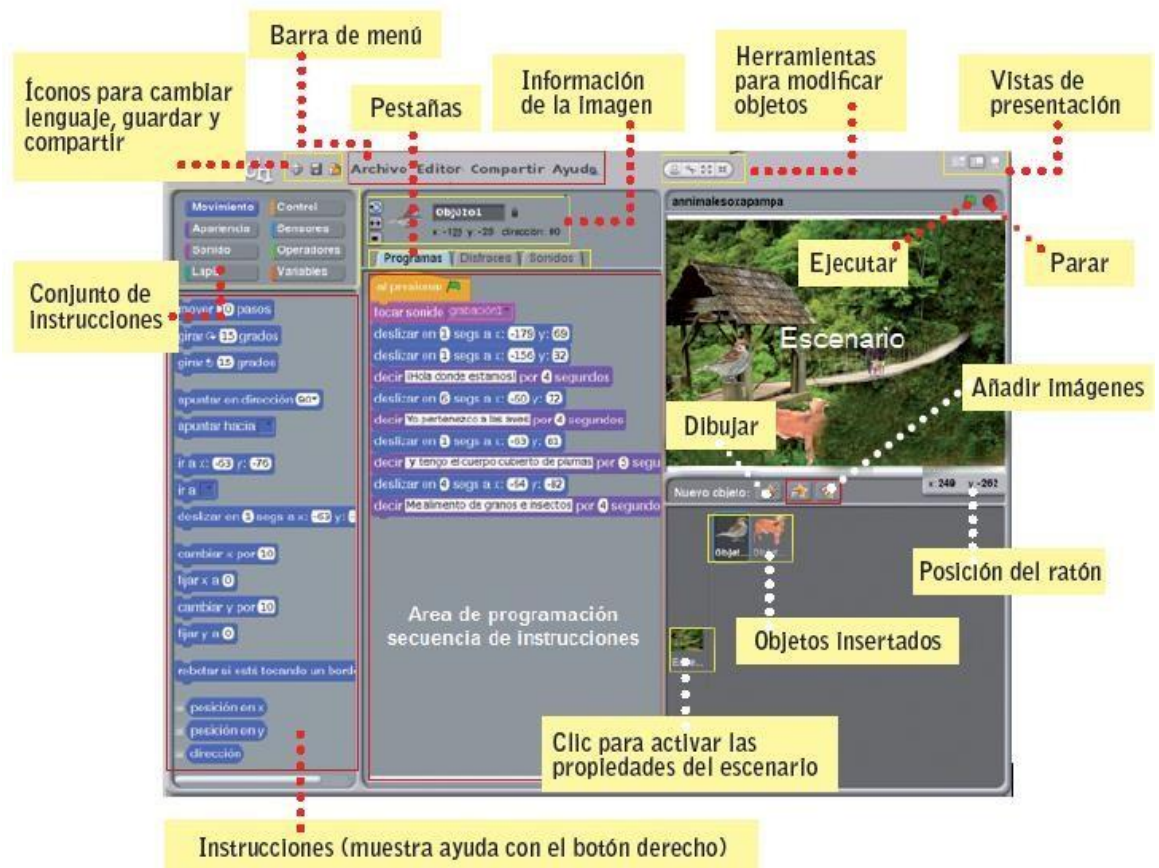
Barra de menú

Íconos para cambiar lenguaje, guardar y compartir

Pestañas

Información de la imagen

Herramientas para modificar objetos

Vistas de presentación

Archivo Editor Compartir Ayuda

Movimiento
Control
Apariencia
Sensores
Sonido
Operadores
Lápiz
Variables

Objeto1
x: -123 y: -25 dirección: 90

Programas
Disfraces
Sonidos

annimalesoxapampa

Ejecutar

Parar

Conjunto de instrucciones

mover 10 pasos
girar 15 grados
girar 15 grados
apuntar en dirección 90
apuntar hacia
ir a x: -63 y: -76
ir a
deslizar en 1 segs a x: -63 y:
cambiar x por 10
fijar x a 0
cambiar y por 10
fijar y a 0
rebotar si está tocando un borde
posición en x
posición en y
dirección

al presionar
tocar sonido grabación1
deslizar en 1 segs a x: -178 y: 69
deslizar en 1 segs a x: -156 y: 32
decir ¡Hola donde estamos! por 4 segundos
deslizar en 5 segs a x: -60 y: 72
decir Yo pertenezco a las aves por 4 segundos
deslizar en 1 segs a x: -63 y: 61
decir y tengo el cuerpo cubierto de plumas por 3 segu
deslizar en 4 segs a x: -54 y: -82
decir Me alimento de granos e insectos por 4 segundo

Escenario

Añadir imágenes

Dibujar

Nuevo objeto:

x: 240 y: -262

Objet...
Objet...

Posición del ratón

Area de programación secuencia de instrucciones

Objetos insertados

Esce...

Clic para activar las propiedades del escenario

Instrucciones (muestra ayuda con el botón derecho)